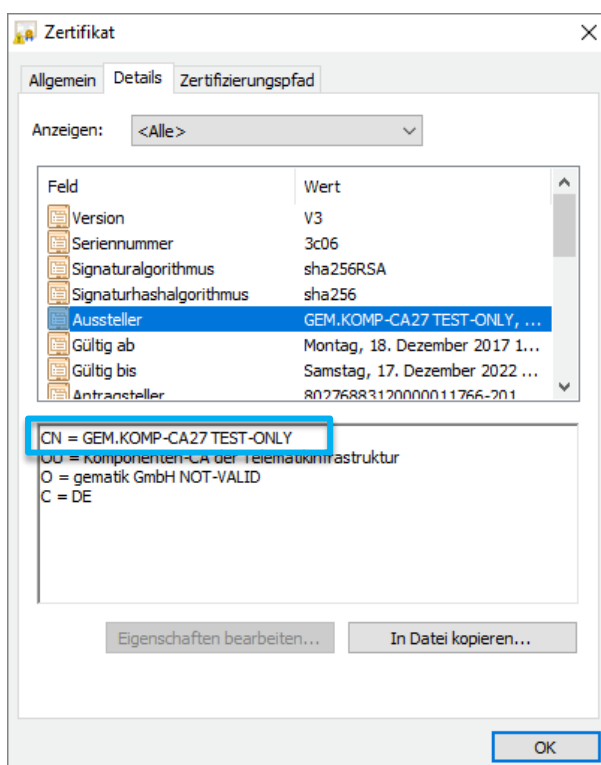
Zertifikat

Allgemein Details Zertifizierungspfad

Anzeigen: <Alle>

| Feld | Wert |
|---|---|
| Version | V3 |
| Seriennummer | 3c06 |
| Signaturalgorithmus | sha256RSA |
| Signaturhashalgorithmus | sha256 |
| Aussteller | GEM.KOMP-CA27 TEST-ONLY, ... |
| Gültig ab | Montag, 18. Dezember 2017 1... |
| Gültig bis | Samstag, 17. Dezember 2022 ... |
| Antragsteller | 80276883120000011766-201 |

CN = GEM.KOMP-CA27 TEST-ONLY
OU = Komponenten-CA der Telematikinfrastruktur
O = gematik GmbH NOT-VALID
C = DE

Eigenschaften bearbeiten... In Datei kopieren...

OK